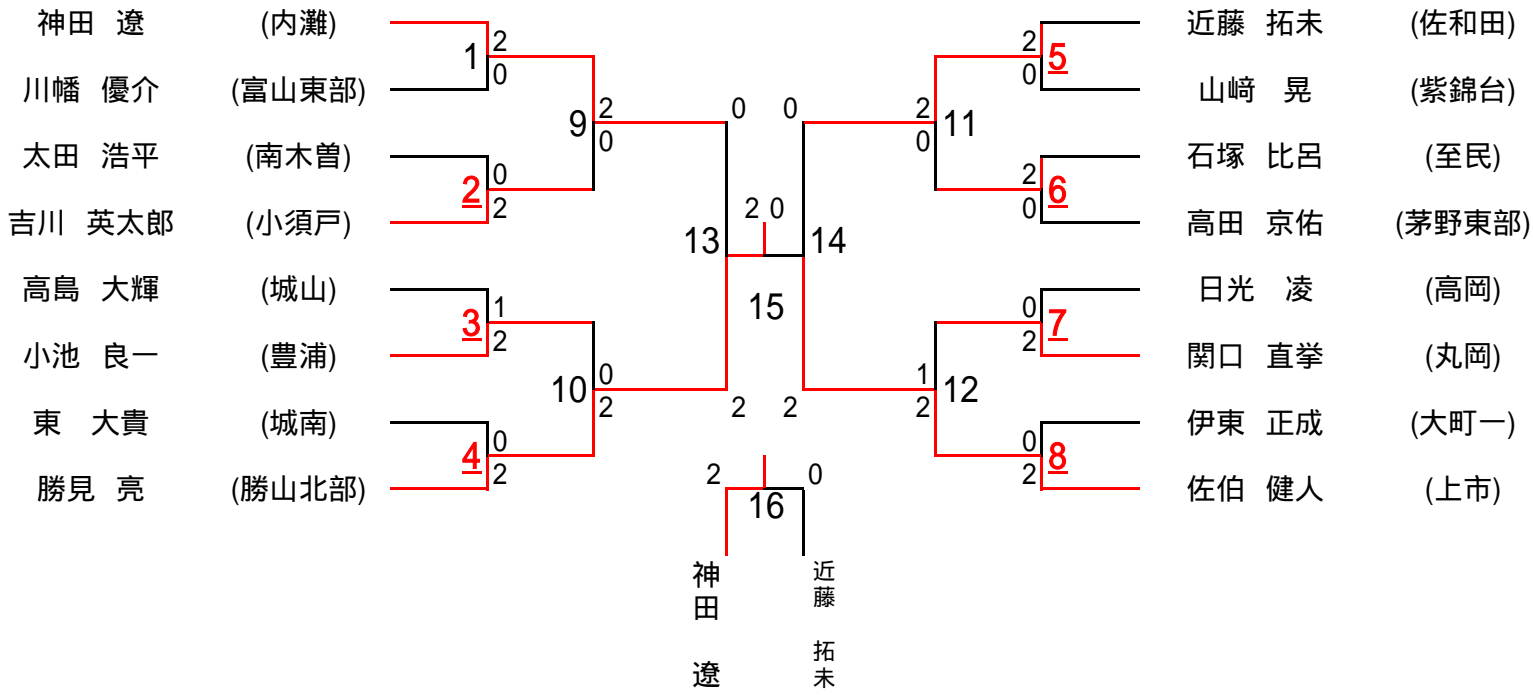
神田　遼　(内灘)
川幡　優介　(富山東部)
太田　浩平　(南木曽)
吉川　英太郎　(小須戸)
高島　大輝　(城山)
小池　良一　(豊浦)
東　大貴　(城南)
勝見　亮　(勝山北部)

1 2 0
2 0 2
3 1 2
4 0 2
9 2 0
10 0 2
13 0 2
15
14 0 0 2 2
16 2 0

近藤　拓未　(佐和田)
山﨑　晃　(紫錦台)
石塚　比呂　(至民)
高田　京佑　(茅野東部)
日光　凌　(高岡)
関口　直挙　(丸岡)
伊東　正成　(大町一)
佐伯　健人　(上市)

5 2 0
6 2 0
7 0 2
8 0 2
11 2 0
12 1 2

神田　遼
近藤　拓未